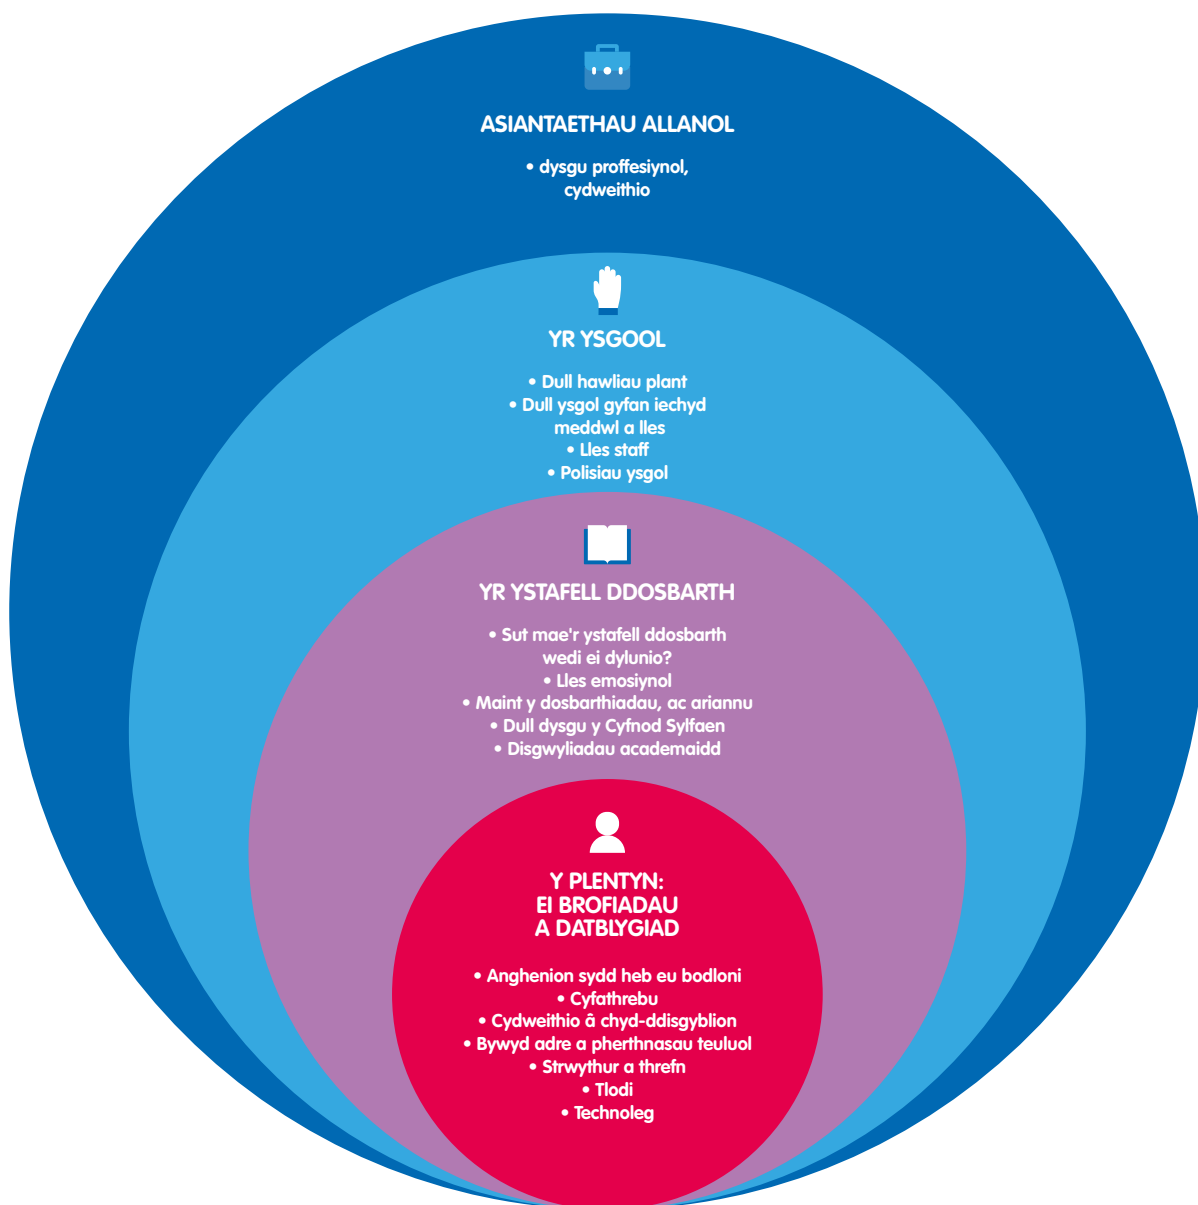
ASIANTAETHAU ALLANOL

• dysgu proffesiynol, cydweithio

YR YSGOOL

• Dull hawliau plant
• Dull ysgol gyfan iechyd meddwl a lles
• Lles staff
• Polisiau ysgol

YR YSTAFELL DDOSBARTH

• Sut mae'r ystafell ddosbarth wedi ei dylunio?
• Lles emosiynol
• Maint y dosbarthiadau, ac ariannu
• Dull dysgu y Cyfnod Sylfaen
• Disgwyliadau academaidd

Y PLENTYN: EI BROFIADAU A DATBLYGIAD

• Anghenion sydd heb eu bodloni
• Cyfathrebu
• Cydweithio â chyd-ddisgyblion
• Bywyd adre a pherthnasau teuluol
• Strwythur a threfn
• Tlodi
• Technoleg